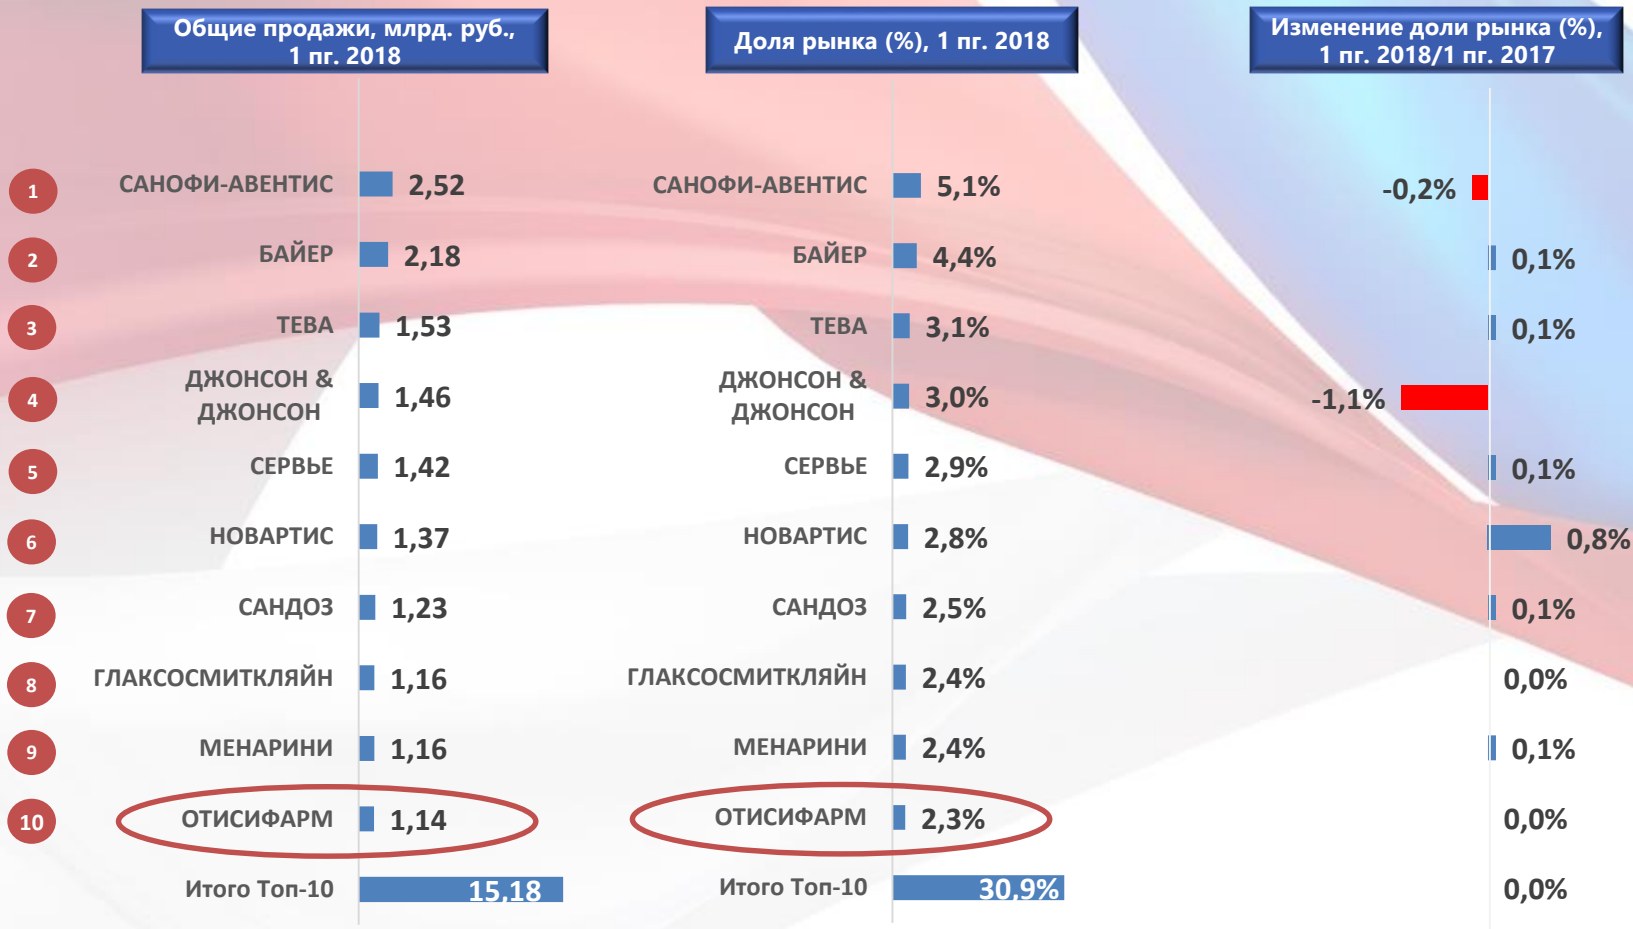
Общие продажи, млрд. руб., 1 пг. 2018

Доля рынка (%), 1 пг. 2018

Изменение доли рынка (%), 1 пг. 2018/1 пг. 2017

| | Компания | Общие продажи | Компания | Доля рынка | Изменение доли рынка |
|---|---|---|---|---|---|
| 1 | САНОФИ-АВЕНТИС | 2,52 | САНОФИ-АВЕНТИС | 5,1% | -0,2% |
| 2 | БАЙЕР | 2,18 | БАЙЕР | 4,4% | 0,1% |
| 3 | ТЕВА | 1,53 | ТЕВА | 3,1% | 0,1% |
| 4 | ДЖОНСОН & ДЖОНСОН | 1,46 | ДЖОНСОН & ДЖОНСОН | 3,0% | -1,1% |
| 5 | СЕРВЬЕ | 1,42 | СЕРВЬЕ | 2,9% | 0,1% |
| 6 | НОВАРТИС | 1,37 | НОВАРТИС | 2,8% | 0,8% |
| 7 | САНДОЗ | 1,23 | САНДОЗ | 2,5% | 0,1% |
| 8 | ГЛАКСОСМИТКЛЯЙН | 1,16 | ГЛАКСОСМИТКЛЯЙН | 2,4% | 0,0% |
| 9 | МЕНАРИНИ | 1,16 | МЕНАРИНИ | 2,4% | 0,1% |
| 10 | ОТИСИФАРМ | 1,14 | ОТИСИФАРМ | 2,3% | 0,0% |
| | Итого Топ-10 | 15,18 | Итого Топ-10 | 30,9% | 0,0% |